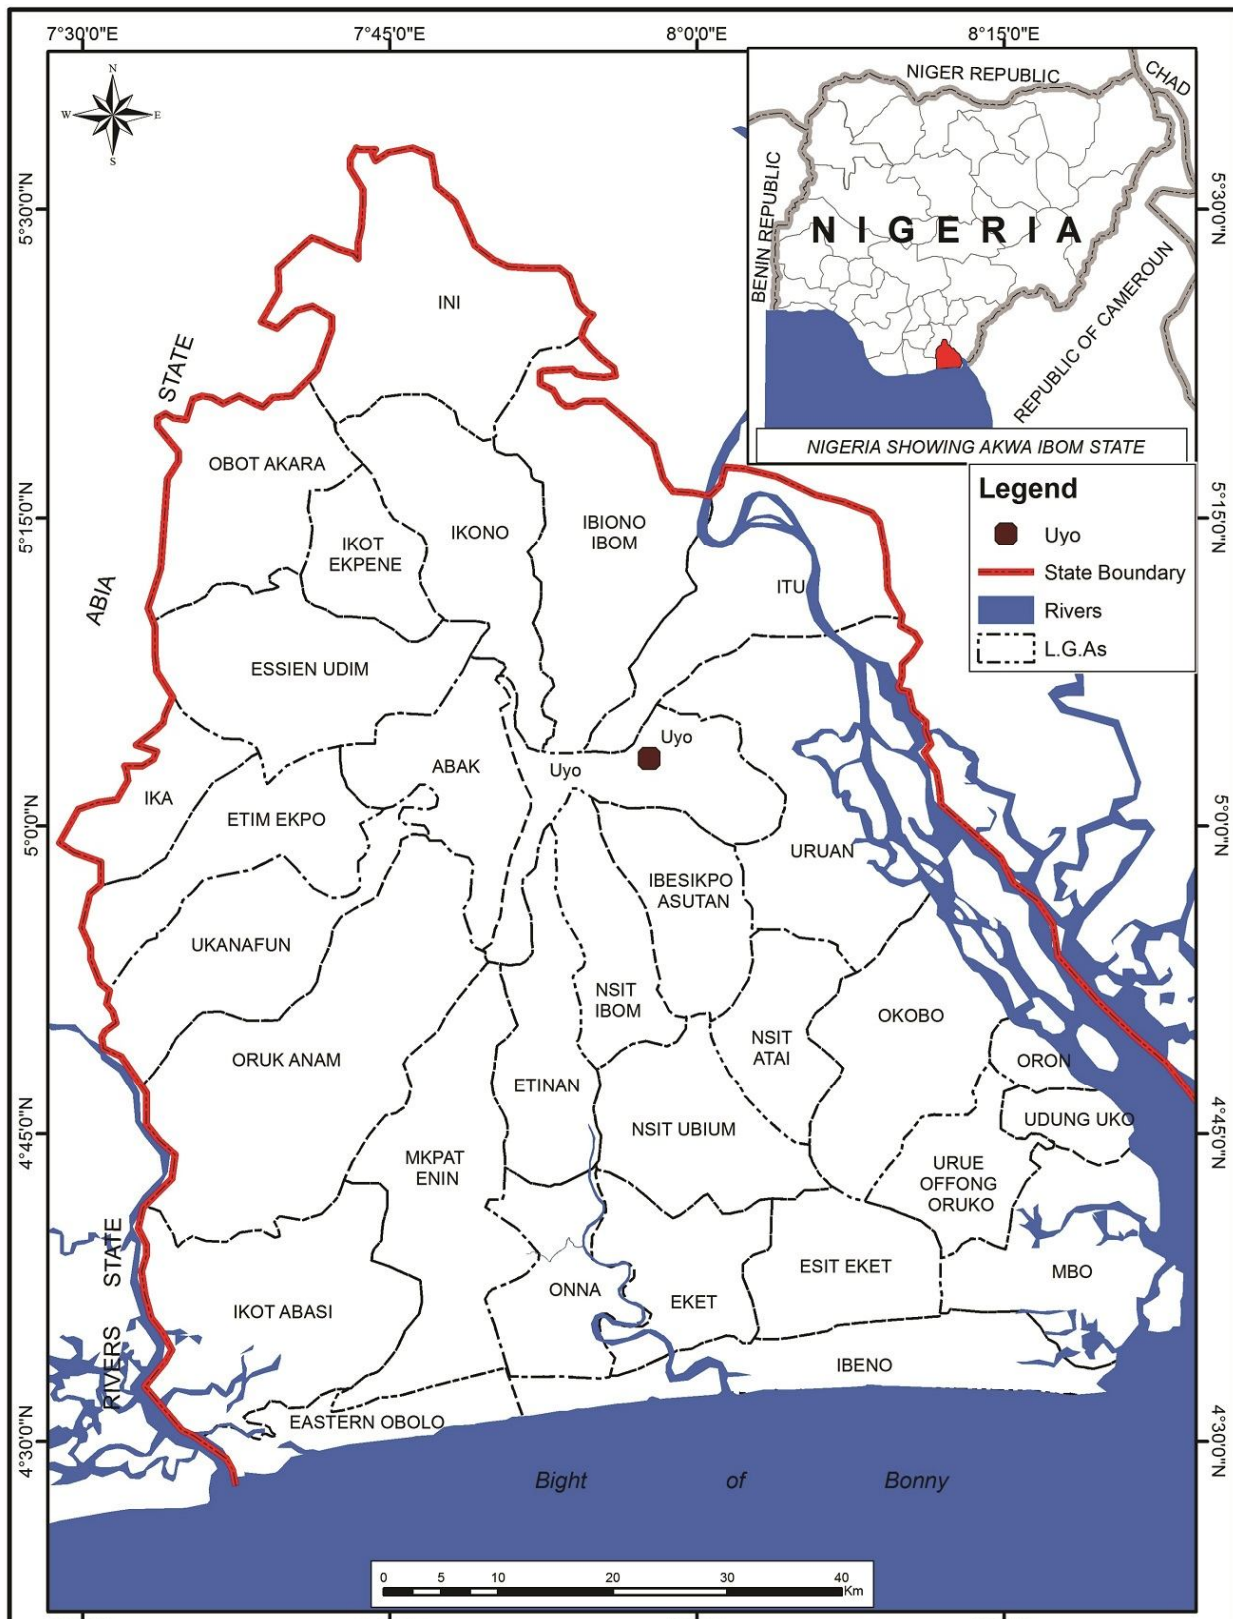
7°30'0"E
7°45'0"E
8°0'0"E
8°15'0"E

N
W
E
S

5°30'0"N
5°15'0"N
5°0'0"N
4°45'0"N
4°30'0"N

NIGER REPUBLIC
CHAD
BENIN REPUBLIC
NIGERIA
REPUBLIC OF CAMEROUN
NIGERIA SHOWING AKWA IBOM STATE

Legend
Uyo
State Boundary
Rivers
L.G.As

ABIA STATE
RIVERS STATE

INI
OBOT AKARA
IKOT EKPENE
IKONO
IBIONO IBOM
ITU
ESSIEN UDIM
ABAK
Uyo
Uyo
IKA
ETIM EKPO
URUAN
IBESIKPO ASUTAN
UKANAFUN
NSIT IBOM
NSIT ATAI
OKOBO
ORUK ANAM
ORON
ETINAN
NSIT UBIUM
UDUNG UKO
MKPAT ENIN
URUE OFFONG ORUKO
ESIT EKET
MBO
IKOT ABASI
ONNA
EKET
IBENO
EASTERN OBOLO

Bight of Bonny

0 5 10 20 30 40 Km